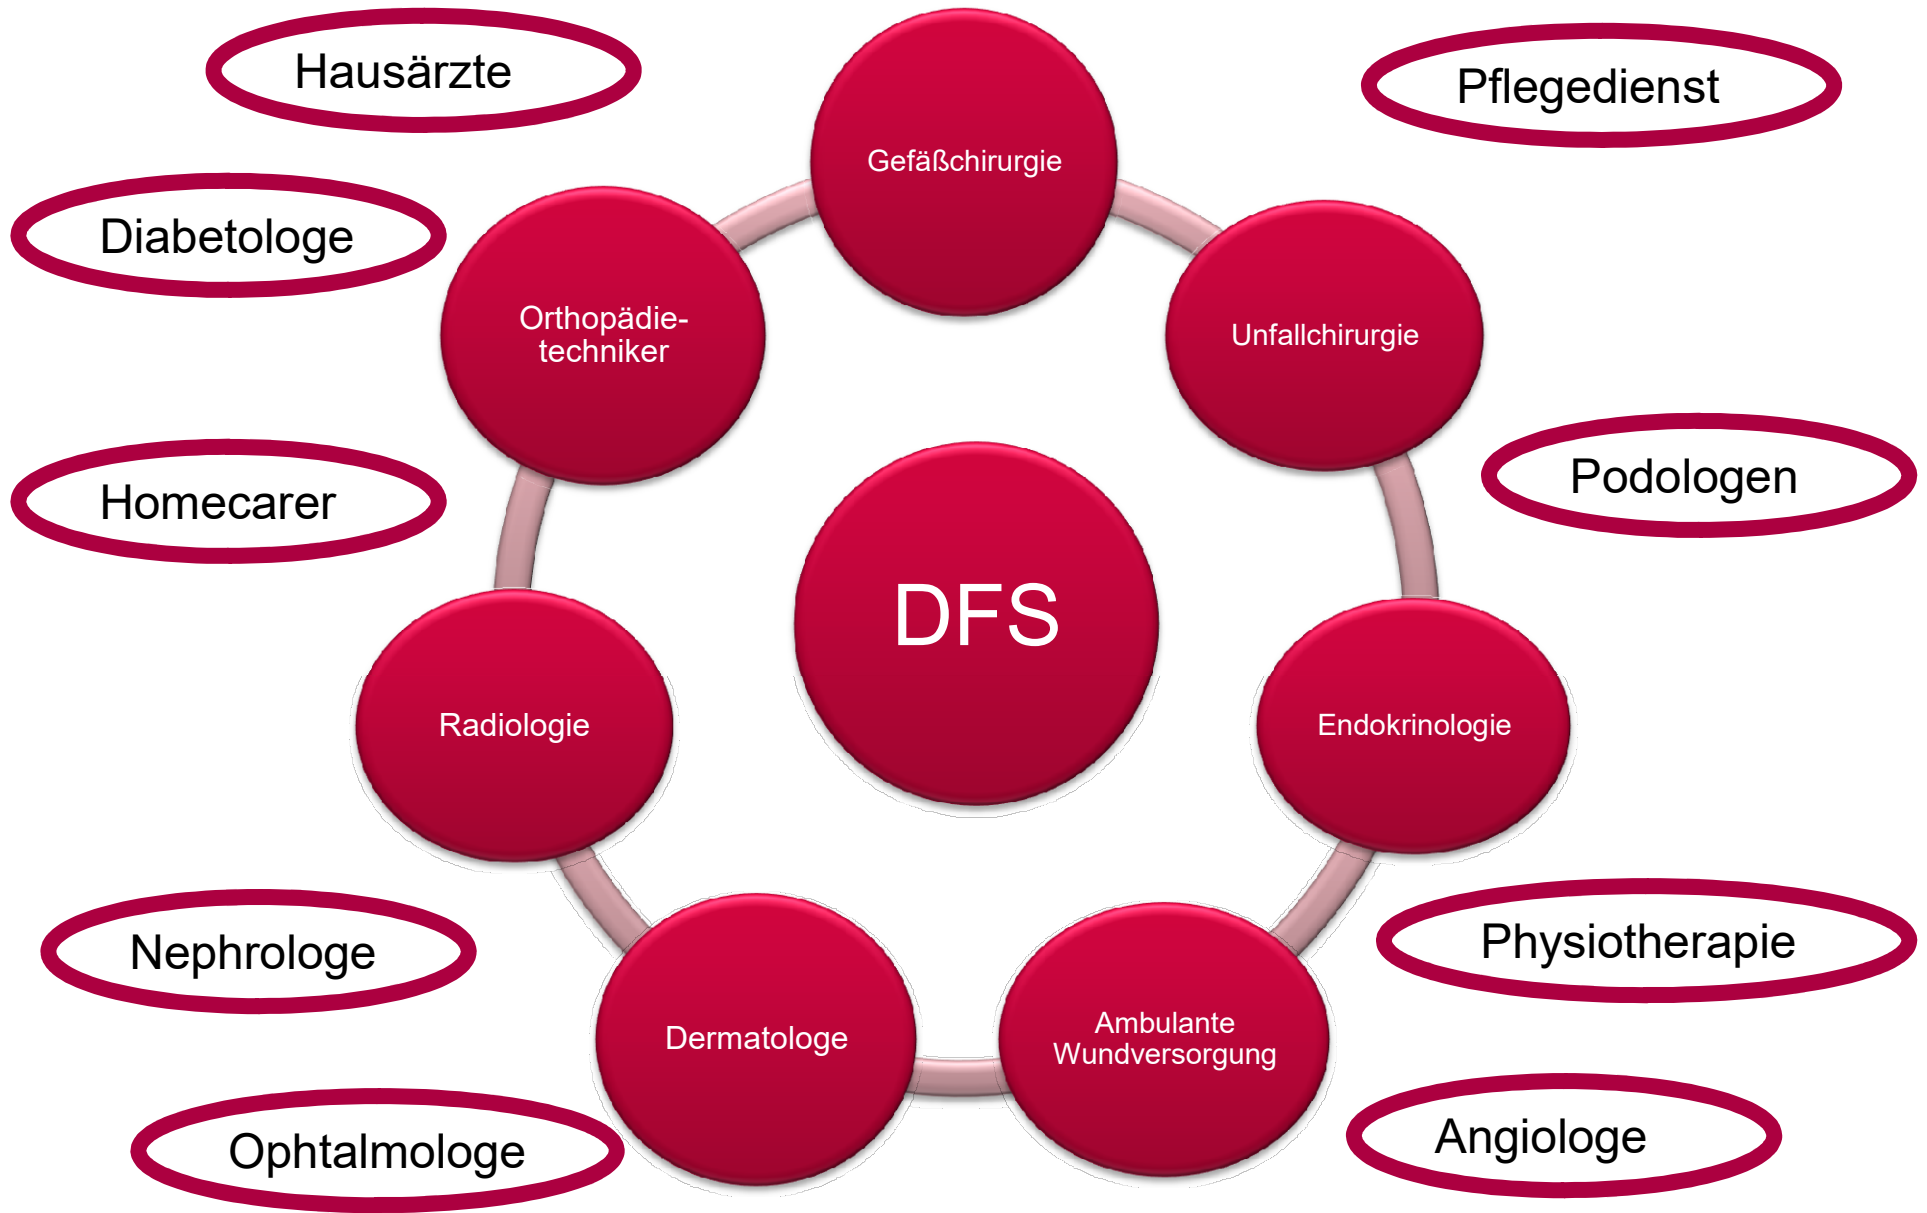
Hausärzte

Pflegedienst

Diabetologe

Gefäßchirurgie

Orthopädietechniker

Unfallchirurgie

Homecarer

Podologen

DFS

Radiologie

Endokrinologie

Nephrologe

Physiotherapie

Dermatologe

Ambulante Wundversorgung

Ophtalmologe

Angiologe